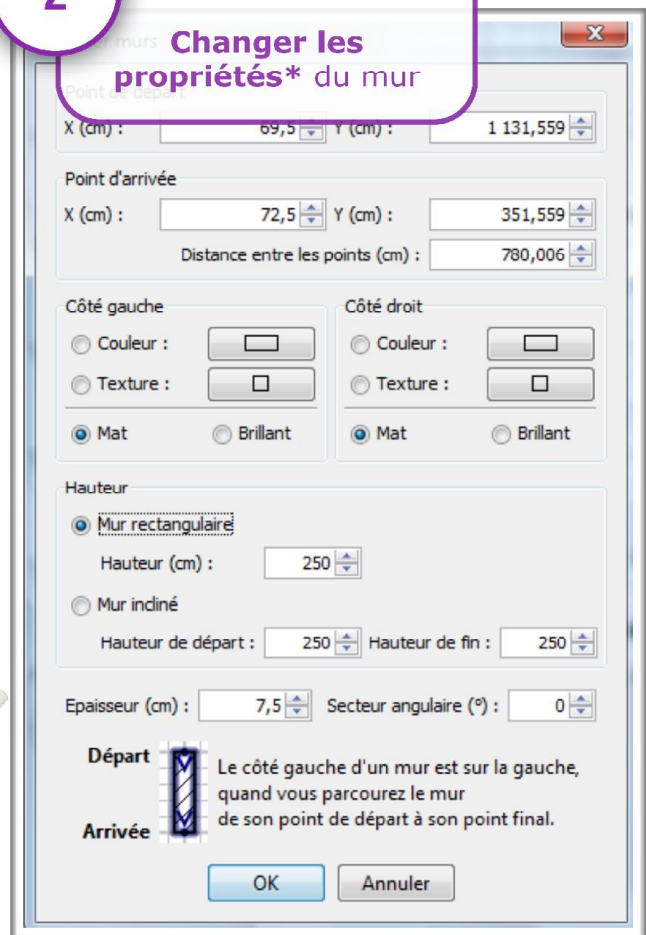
2

Changer les propriétés* du mur

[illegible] murs

Point de départ
X (cm) : 69,5 Y (cm) : 1 131,559

Point d'arrivée
X (cm) : 72,5 Y (cm) : 351,559
Distance entre les points (cm) : 780,006

Côté gauche
Couleur :
Texture :
Mat
Brillant

Côté droit
Couleur :
Texture :
Mat
Brillant

Hauteur
Mur rectangulaire
Hauteur (cm) : 250
Mur incliné
Hauteur de départ : 250 Hauteur de fin : 250

Epaisseur (cm) : 7,5 Secteur angulaire (°) : 0

Départ
Arrivée
Le côté gauche d'un mur est sur la gauche, quand vous parcourez le mur de son point de départ à son point final.

OK
Annuler